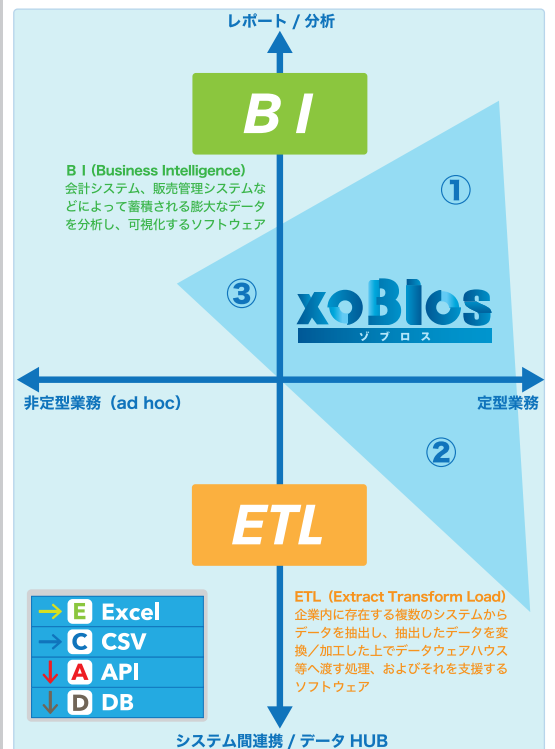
レポート / 分析

B I

B I (Business Intelligence)
会計システム、販売管理システムなどによって蓄積される膨大なデータを分析し、可視化するソフトウェア

①

③

xoBlos
ゾブロス

非定型業務（ad hoc）

定型業務

②

ETL

E Excel
C CSV
A API
D DB

ETL（Extract Transform Load）
企業内に存在する複数のシステムからデータを抽出し、抽出したデータを変換／加工した上でデータウェアハウス等へ渡す処理、およびそれを支援するソフトウェア

システム間連携 / データ HUB